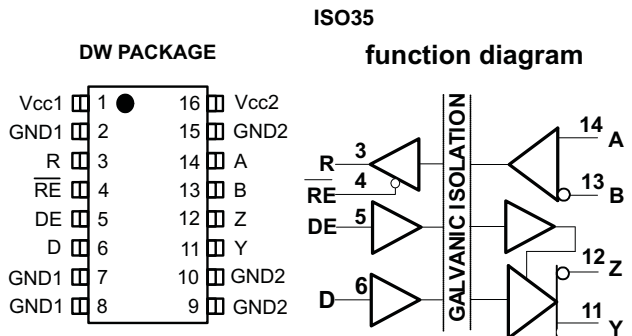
ISO35

DW PACKAGE

| | | | |
|---|---|---|---|
| Vcc1 | 1 | 16 | Vcc2 |
| GND1 | 2 | 15 | GND2 |
| R | 3 | 14 | A |
| $\overline{RE}$ | 4 | 13 | B |
| DE | 5 | 12 | Z |
| D | 6 | 11 | Y |
| GND1 | 7 | 10 | GND2 |
| GND1 | 8 | 9 | GND2 |

function diagram

R 3
$\overline{RE}$ 4
DE 5
D 6
GALVANIC ISOLATION
14 A
13 B
12 Z
11 Y